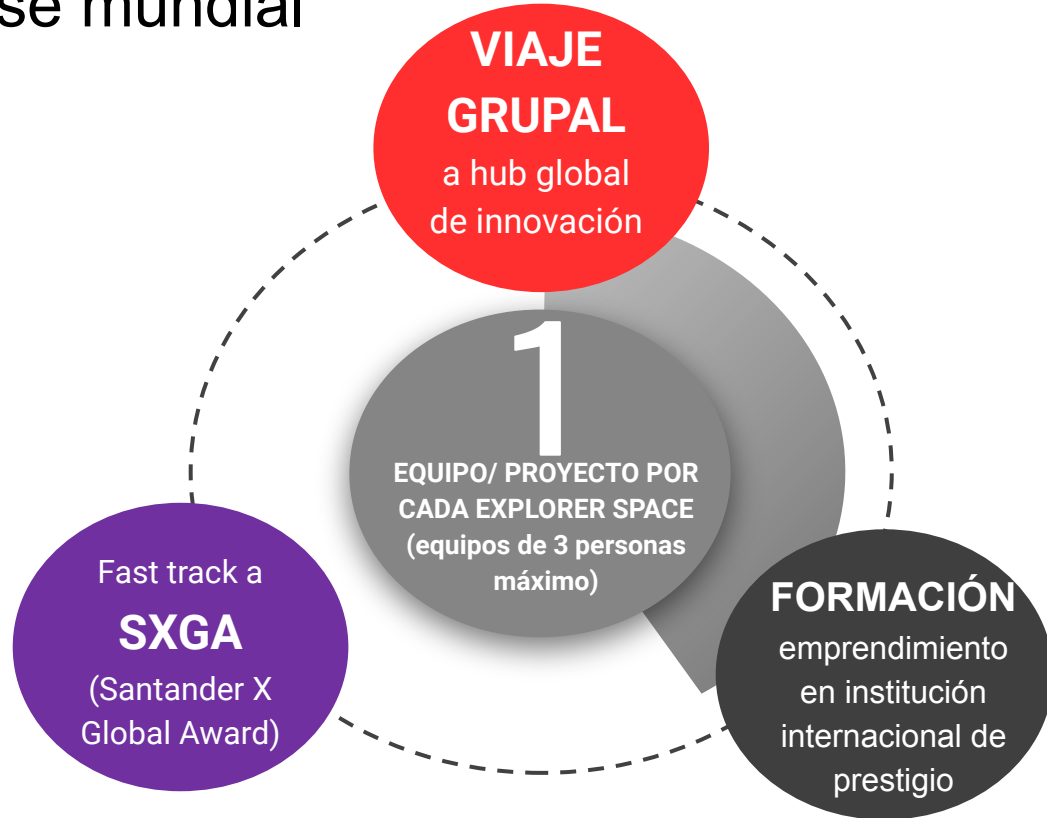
se mundial

VIAJE GRUPAL
a hub global de innovación

1
EQUIPO/ PROYECTO POR CADA EXPLORER SPACE (equipos de 3 personas máximo)

Fast track a
SXGA
(Santander X Global Award)

FORMACIÓN
emprendimiento en institución internacional de prestigio